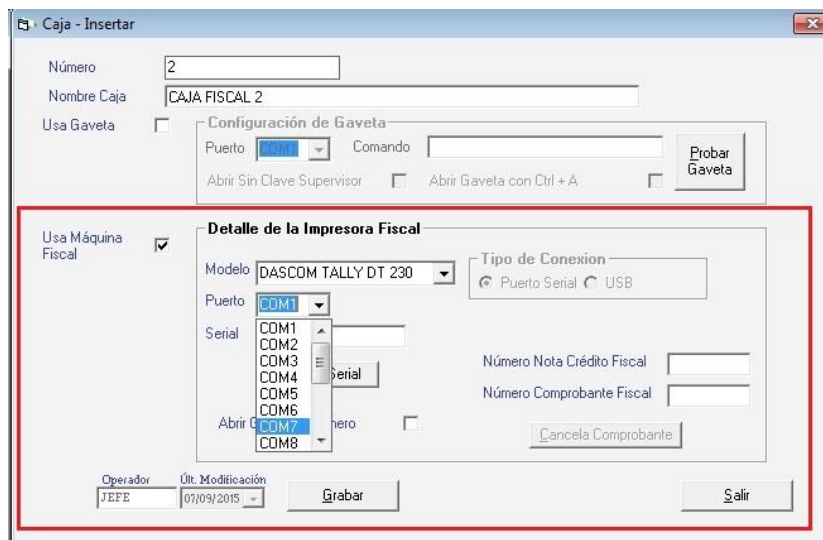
Caja - Insertar

Número 2
Nombre Caja CAJA FISCAL 2
Usa Gaveta

Configuración de Gaveta
Puerto COM1
Comando
Probar Gaveta
Abrir Sin Clave Supervisor
Abrir Gaveta con Ctrl + A

Usa Máquina Fiscal

Detalle de la Impresora Fiscal
Modelo DASCOM TALLY DT 230
Tipo de Conexion
Puerto Serial
USB
Puerto COM1
Serial
COM1
COM2
COM3
COM4
COM5
COM6
COM7
COM8
erial
Número Nota Crédito Fiscal
Número Comprobante Fiscal
Abrir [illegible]nero
Cancela Comprobante

Operador
JEFE
Últ. Modificación
07/09/2015
Grabar
Salir